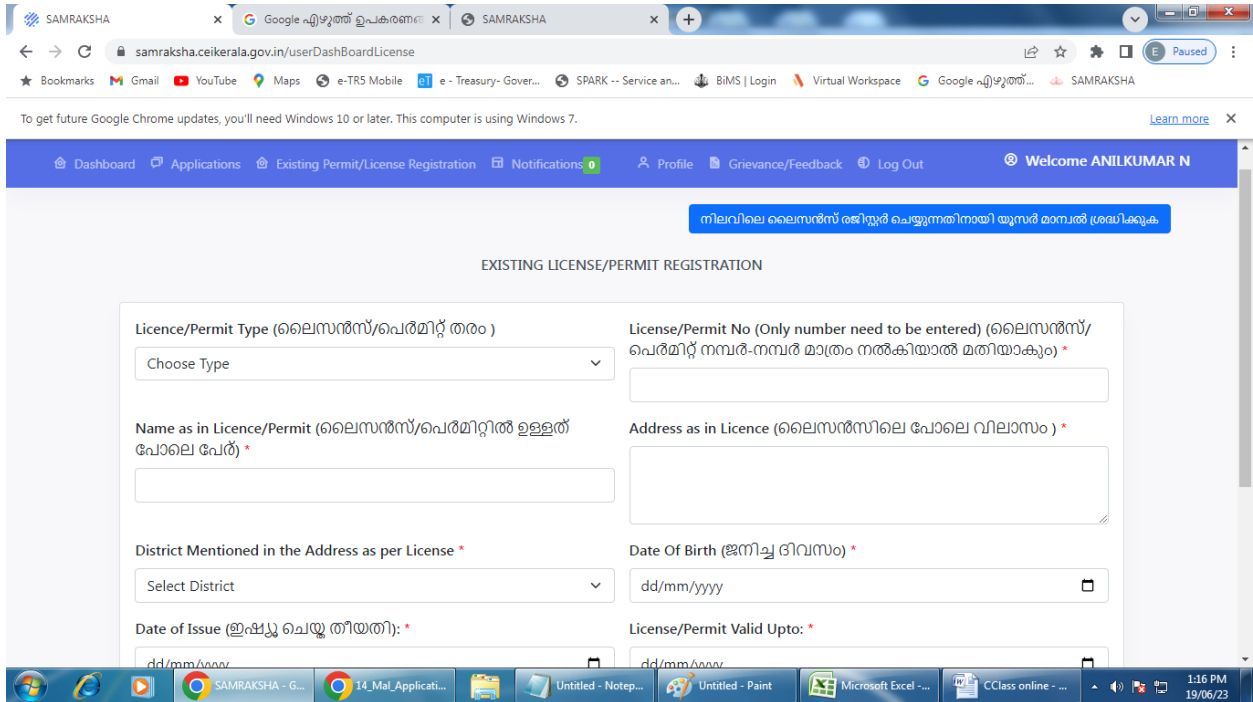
SAMRAKSHA ×
Google എഴുത്ത് ഉപകരണ ×
SAMRAKSHA ×

samraksha.ceikerala.gov.in/userDashBoardLicense

E Paused

Bookmarks Gmail YouTube Maps e-TR5 Mobile e - Treasury- Gover... SPARK -- Service an... BiMS | Login Virtual Workspace Google എഴുത്ത്... SAMRAKSHA

To get future Google Chrome updates, you'll need Windows 10 or later. This computer is using Windows 7.
Learn more ×

Dashboard Applications Existing Permit/License Registration Notifications 0 Profile Grievance/Feedback Log Out Welcome ANILKUMAR N

നിലവിലെ ലൈസൻസ് രജിസ്റ്റർ ചെയ്യുന്നതിനായി യൂസർ മാന്വൽ ശ്രദ്ധിക്കുക

EXISTING LICENSE/PERMIT REGISTRATION

Licence/Permit Type (ലൈസൻസ്/പെർമിറ്റ് തരം )
Choose Type

License/Permit No (Only number need to be entered) (ലൈസൻസ്/പെർമിറ്റ് നമ്പർ-നമ്പർ മാത്രം നൽകിയാൽ മതിയാകും) *

Name as in Licence/Permit (ലൈസൻസ്/പെർമിറ്റിൽ ഉള്ളത് പോലെ പേര്) *

Address as in Licence (ലൈസൻസിലെ പോലെ വിലാസം ) *

District Mentioned in the Address as per License *
Select District

Date Of Birth (ജനിച്ച ദിവസം) *
dd/mm/yyyy

Date of Issue (ഇഷ്യൂ ചെയ്ത തീയതി): *
dd/mm/yyyy

License/Permit Valid Upto: *
dd/mm/yyyy

SAMRAKSHA - G... 14_Mal_Applicati... Untitled - Notep... Untitled - Paint Microsoft Excel -... CClass online - ...
1:16 PM
19/06/23